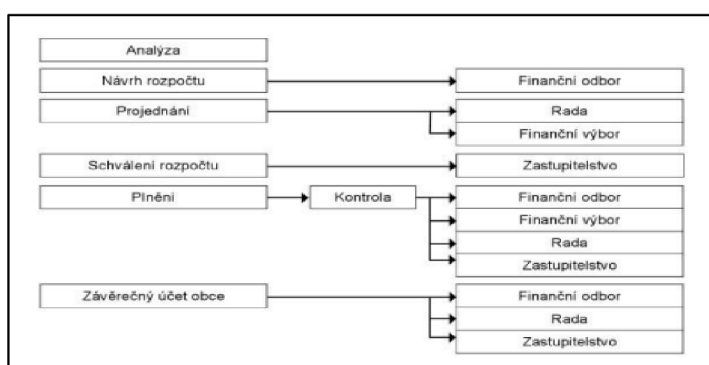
Analýza

Návrh rozpočtu

Finanční odbor

Projednání

Rada

Finanční výbor

Schválení rozpočtu

Zastupitelstvo

Plnění

Kontrola

Finanční odbor

Finanční výbor

Rada

Zastupitelstvo

Závěrečný účet obce

Finanční odbor

Rada

Zastupitelstvo